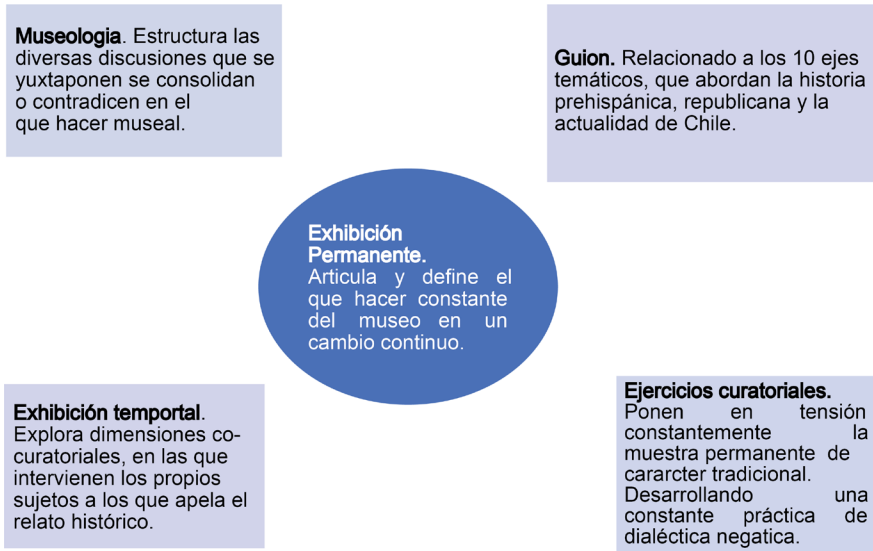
Museologia. Estructura las diversas discusiones que se yuxtaponen se consolidan o contradicen en el que hacer museal.

Guion. Relacionado a los 10 ejes temáticos, que abordan la historia prehispánica, republicana y la actualidad de Chile.

Exhibición Permanente. Articula y define el que hacer constante del museo en un cambio continuo.

Exhibición temportal. Explora dimensiones co-curatoriales, en las que intervienen los propios sujetos a los que apela el relato histórico.

Ejercicios curatoriales. Ponen en tensión constantemente la muestra permanente de cararcter tradicional. Desarrollando una constante práctica de dialéctica negatica.